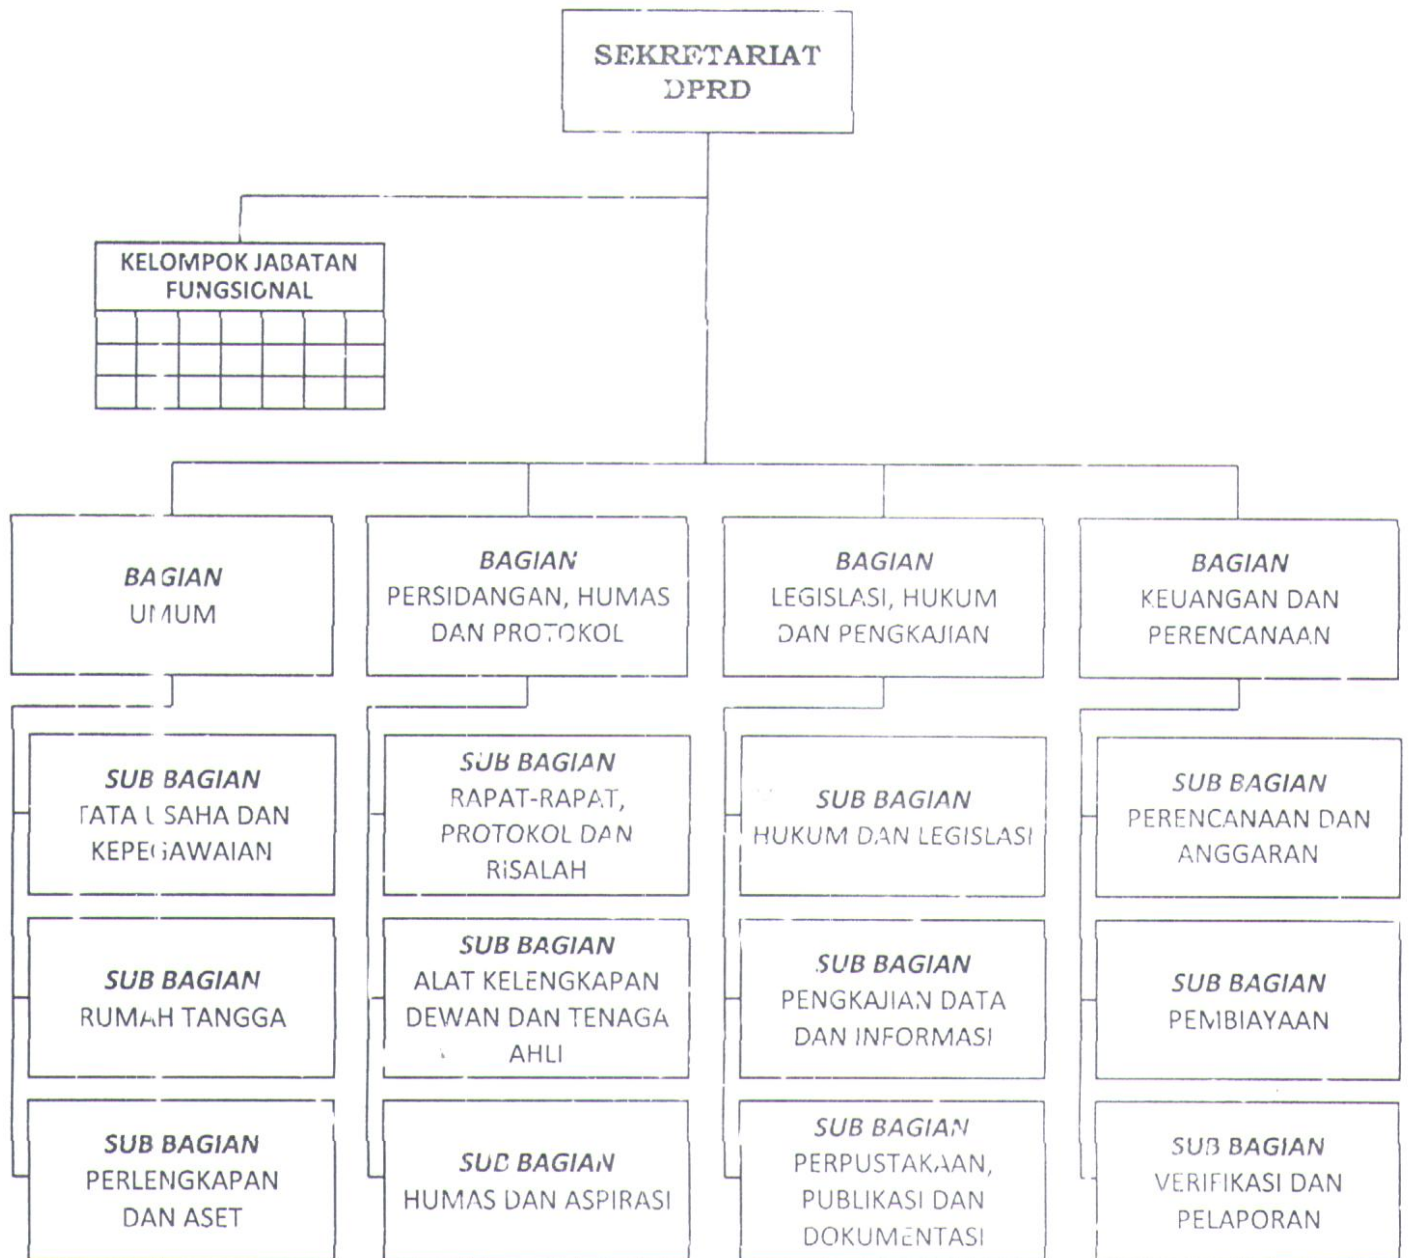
SEKRETARIAT DPRD

KELOMPOK JABATAN FUNGSIONAL

BAGIAN UMUM

BAGIAN PERSIDANGAN, HUMAS DAN PROTOKOL

BAGIAN LEGISLASI, HUKUM DAN PENGKAJIAN

BAGIAN KEUANGAN DAN PERENCANAAN

SUB BAGIAN TATA USAHA DAN KEPEGAWAIAN

SUB BAGIAN RUMAH TANGGA

SUB BAGIAN PERLENGKAPAN DAN ASET

SUB BAGIAN RAPAT-RAPAT, PROTOKOL DAN RISALAH

SUB BAGIAN ALAT KELENGKAPAN DEWAN DAN TENAGA AHLI

SUB BAGIAN HUMAS DAN ASPIRASI

SUB BAGIAN HUKUM DAN LEGISLASI

SUB BAGIAN PENGKAJIAN DATA DAN INFORMASI

SUB BAGIAN PERPUSTAKAAN, PUBLIKASI DAN DOKUMENTASI

SUB BAGIAN PERENCANAAN DAN ANGGARAN

SUB BAGIAN PEMBIAYAAN

SUB BAGIAN VERIFIKASI DAN PELAPORAN